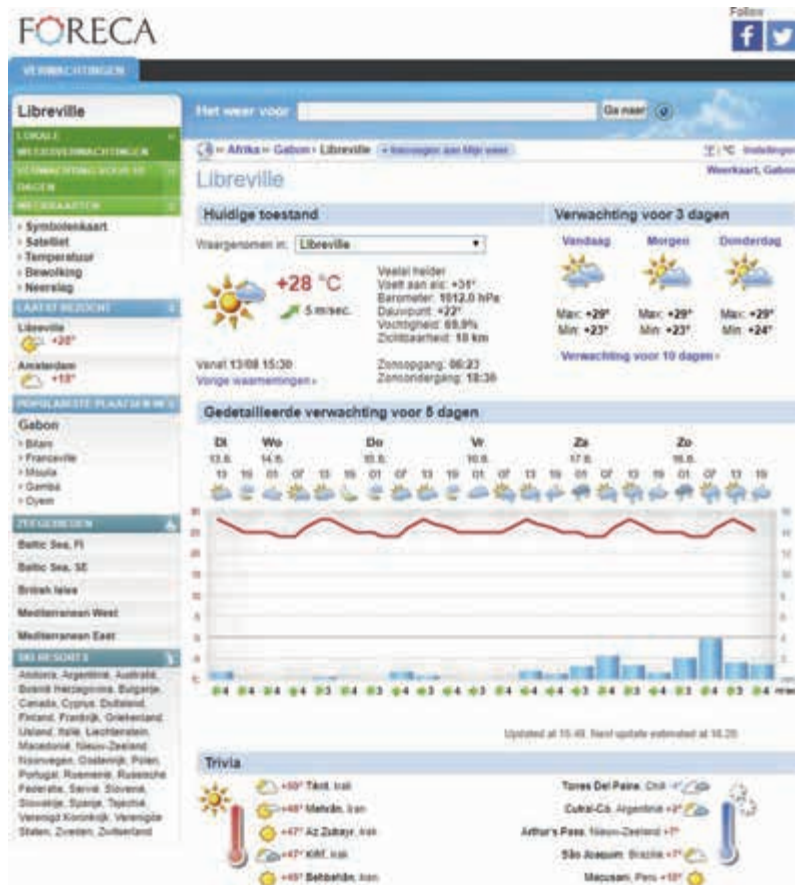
FORECA

Follow

VERWACHTINGEN

Libreville

LOKALE WEERSVERWACHTINGEN

VERWACHTING VOOR 10 DAGEN

WEERKAARTEN

› Symbolenkaart
› Satelliet
› Temperatuur
› Bewolking
› Neerslag

LAATST BEZOCHT

Libreville +28°

Amsterdam +13°

POPULAIRSTE PLAATSEN IN

Gabon

› Bitam
› Franceville
› Mouila
› Gamba
› Oyem

ZEEGEBIEDEN

Baltic Sea, FI

Baltic Sea, SE

British Isles

Mediterranean West

Mediterranean East

SKI RESORTS

Andorra, Argentinië, Australië, Bosnië herzegovina, Bulgarije, Canada, Cyprus, Duitsland, Finland, Frankrijk, Griekenland, IJsland, Italië, Liechtenstein, Macedonië, Nieuw-Zeeland, Noorwegen, Oostenrijk, Polen, Portugal, Roemenië, Russische Federatie, Servië, Slovenië, Slowakije, Spanje, Tsjechië, Verenigd Koninkrijk, Verenigde Staten, Zweden, Zwitserland

Het weer voor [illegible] Ga naar

» Afrika » Gabon » Libreville + Toevoegen aan Mijn weer

°F | °C Instellingen

Libreville

Weerkaart, Gabon

Huidige toestand

Waargenomen in: Libreville

+28 °C

5 m/sec.

Veelal helder
Voelt aan als: +31°
Barometer: 1012.0 hPa
Dauwpunt: +23°
Vochtigheid: 69.9%
Zichtbaarheid: 10 km

Vanaf 13/08 15:30
Vorige waarnemingen ›

Zonsopgang: 06:23
Zonsondergang: 18:30

Verwachting voor 3 dagen

| Vandaag | Morgen | Donderdag |
|---|---|---|
| Max: +29° | Max: +29° | Max: +29° |
| Min: +23° | Min: +23° | Min: +24° |

Verwachting voor 10 dagen ›

Gedetailleerde verwachting voor 5 dagen

Di 13.8. Wo 14.8. Do 15.8. Vr 16.8. Za 17.8. Zo 18.8.

13 19 01 07 13 19 01 07 13 19 01 07 13 19 01 07 13 19 01 07 13 19

4 4 4 4 3 4 3 4 3 4 3 4 4 4 3 4 3 4 3 4 3 4 m/sec

Updated at 15:49. Next update estimated at 16:20

Trivia

+50° Tikrit, Irak
+48° Mehrān, Iran
+47° Az Zubayr, Irak
+47° Kifrī, Irak
+45° Behbahān, Iran

Torres Del Paine, Chili -4°
Cutral-Có, Argentinië +3°
Arthur's Pass, Nieuw-Zeeland +7°
São Joaquim, Brazilië +7°
Macusani, Peru +10°